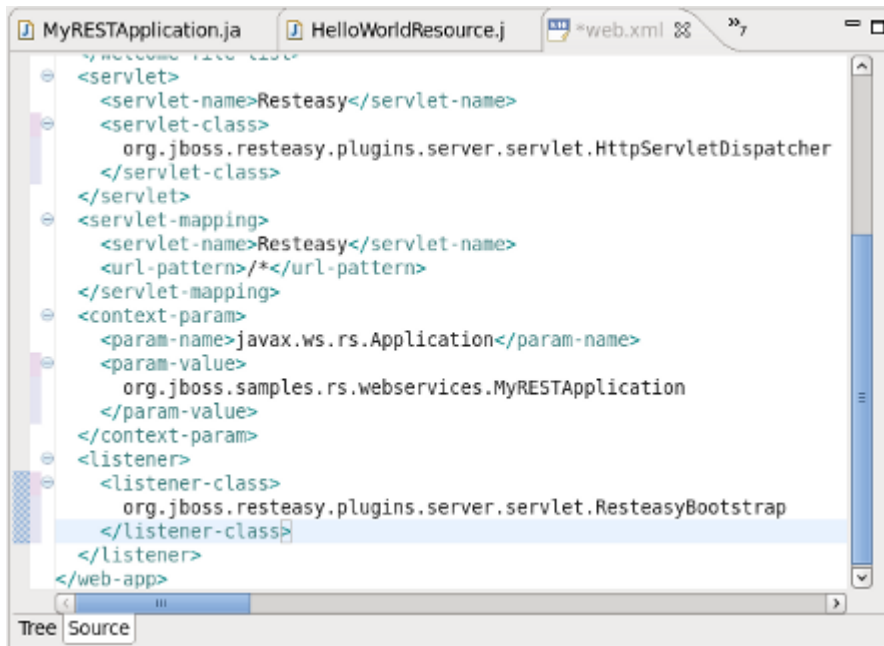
MyRESTApplication.ja HelloWorldResource.j *web.xml »7

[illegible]
<servlet>
<servlet-name>Resteasy</servlet-name>
<servlet-class>
org.jboss.resteasy.plugins.server.servlet.HttpServletDispatcher
</servlet-class>
</servlet>
<servlet-mapping>
<servlet-name>Resteasy</servlet-name>
<url-pattern>/*</url-pattern>
</servlet-mapping>
<context-param>
<param-name>javax.ws.rs.Application</param-name>
<param-value>
org.jboss.samples.rs.webservices.MyRESTApplication
</param-value>
</context-param>
<listener>
<listener-class>
org.jboss.resteasy.plugins.server.servlet.ResteasyBootstrap
</listener-class>
</listener>
</web-app>

Tree Source